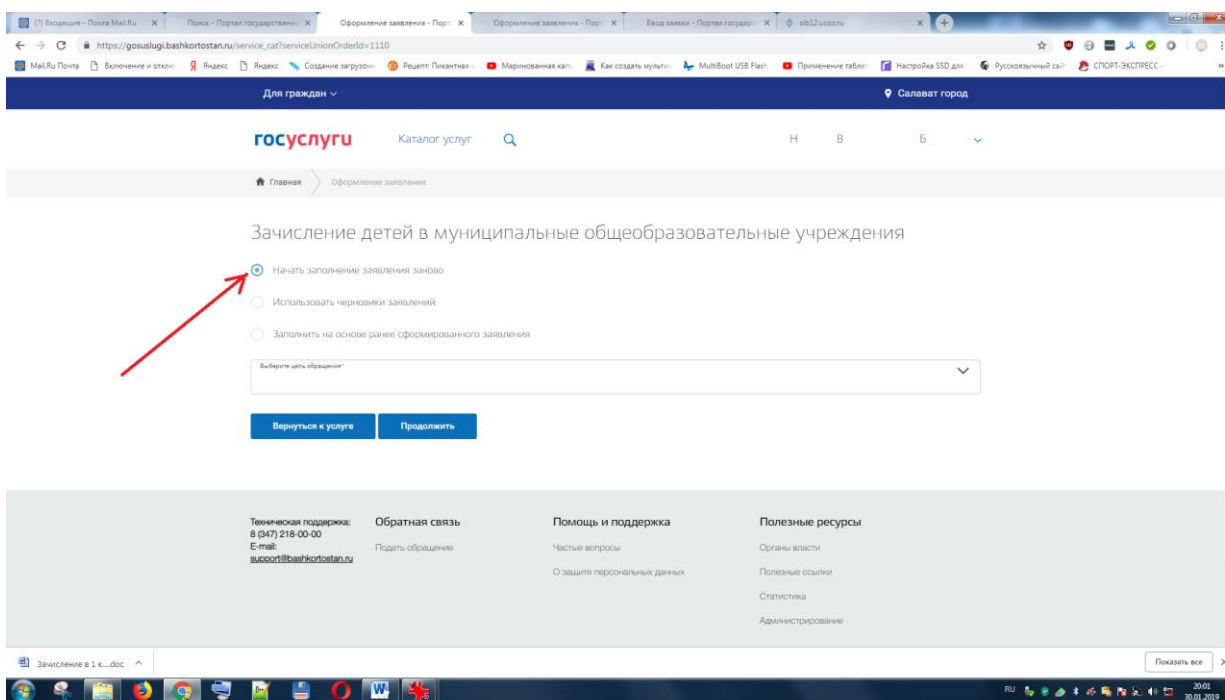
(7) Входящие - Почта Mail.Ru × Поиск - Портал государственн × Оформление заявления - Порт × Оформление заявления - Порт × Ввод заявки - Портал государ × sib12.ucoz.ru ×

https://gosuslugi.bashkortostan.ru/service_cat?serviceUnionOrderId=1110

Mail.Ru Почта Включение и отклю Яндекс Яндекс Создание загрузочн Рецепт Пикантная Маринованная капу Как создать мульти MultiBoot USB Flash Применение таблиц Настройка SSD для Русскоязычный сай СПОРТ-ЭКСПРЕСС

Для граждан

Салават город

госуслуги Каталог услуг

Н В Б

Главная Оформление заявления

Зачисление детей в муниципальные общеобразовательные учреждения

Начать заполнение заявления заново

Использовать черновики заявлений

Заполнить на основе ранее сформированного заявления

Выберите цель обращения*

Вернуться к услуге Продолжить

Техническая поддержка: 8 (347) 218-00-00 E-mail: support@bashkortostan.ru

Обратная связь
Подать обращение

Помощь и поддержка
Частые вопросы
О защите персональных данных

Полезные ресурсы
Органы власти
Полезные ссылки
Статистика
Администрирование

Зачисление в 1 к....doc

Показать все

RU 20:01 30.01.2019